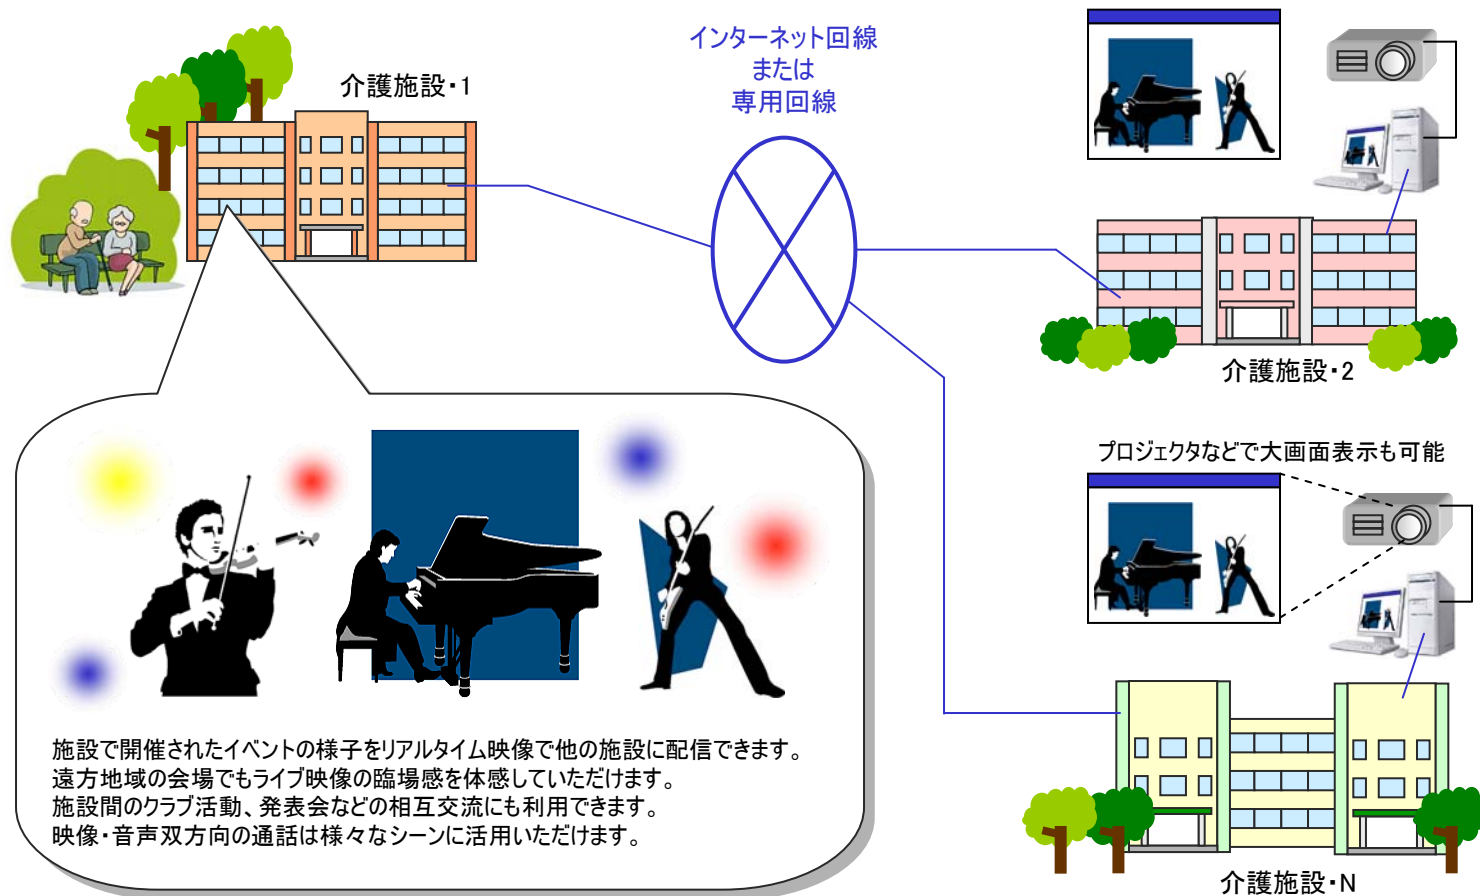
介護施設・1

インターネット回線
または
専用回線

介護施設・2

プロジェクタなどで大画面表示も可能

施設で開催されたイベントの様子をリアルタイム映像で他の施設に配信できます。
遠方地域の会場でもライブ映像の臨場感を体感していただけます。
施設間のクラブ活動、発表会などの相互交流にも利用できます。
映像・音声双方向の通話は様々なシーンに活用いただけます。

介護施設・N